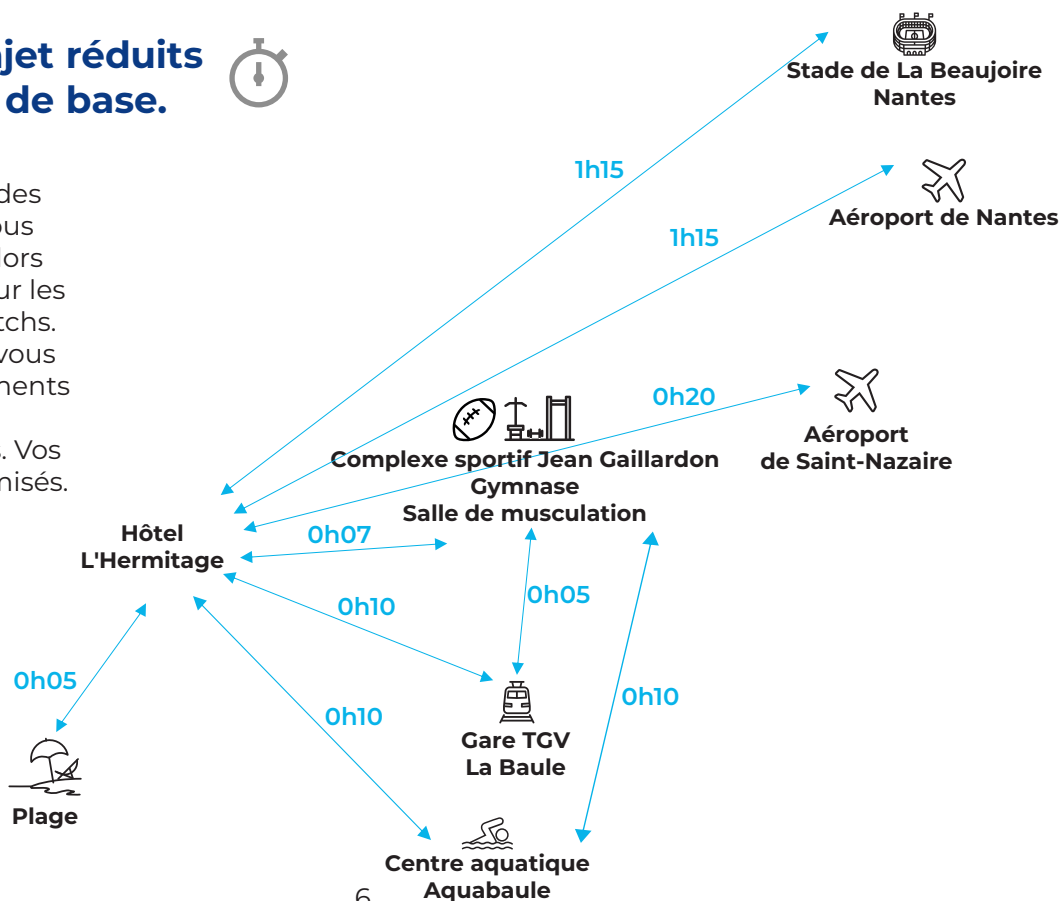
jet réduits
de base.

des
ous
lors
ur les
tchs.
vous
nents

. Vos
nisés.

Stade de La Beaujoire
Nantes

1h15

Aéroport de Nantes

1h15

0h20

Aéroport
de Saint-Nazaire

Complexe sportif Jean Gaillardon
Gymnase
Salle de musculation

Hôtel
L'Hermitage

0h07

0h10

0h05

0h05

0h10

0h10

Gare TGV
La Baule

Plage

Centre aquatique
Aquabaule

6